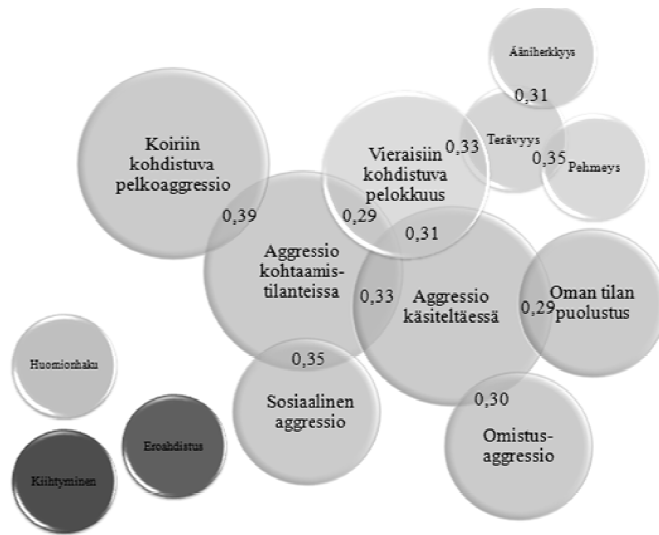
Ääniherkkyys

0,31

Koiriin kohdistuva pelkoaggressio

Vieraisiin kohdistuva pelokkuus

0,33

Terävyys

0,35

Pehmeys

0,39

0,29

0,31

Aggressio kohtaamistilanteissa

0,33

Aggressio käsiteltäessä

0,29

Oman tilan puolustus

Huomionhaku

0,35

Sosiaalinen aggressio

0,30

Omistusaggressio

Eroahdistus

Kiihtyminen